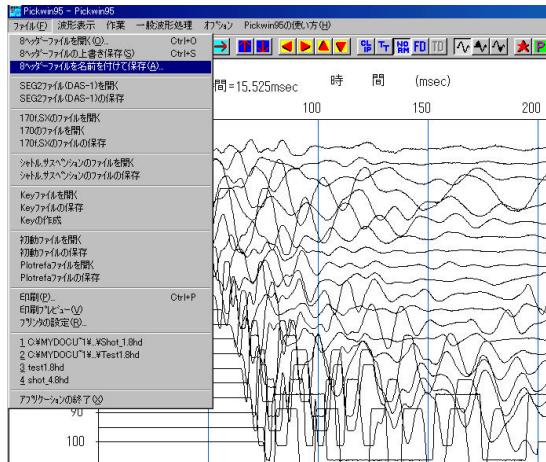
Pickwin95 - Pickwin95

ファイル(F) 波形表示 作業 一般波形処理 オプション Pickwin95の使い方(H)

8ヘッダーファイルを開く(O)... Ctrl+O
8ヘッダーファイルの上書き保存(S) Ctrl+S
8ヘッダーファイルを名前を付けて保存(A)...

SEG2ファイル(DAS-1)を開く
SEG2ファイル(DAS-1)の保存

170f.SXのファイルを開く
170のファイルを開く
170f.SXのファイルの保存

シャトル,サスペンションのファイルを開く
シャトル,サスペンションのファイルの保存

Keyファイルを開く
Keyファイルの保存
Keyの作成

初動ファイルを開く
初動ファイルの保存
Plotrefaファイルを開く
Plotrefaファイルの保存

印刷(P)... Ctrl+P
印刷プレビュー(V)
プリンタの設定(R)...

1 C:¥MYDOCU~1¥..¥Shot_1.8hd
2 C:¥MYDOCU~1¥..¥Test1.8hd
3 test1.8hd
4 shot_4.8hd

アプリケーションの終了(X)

間=15.525msec 時 間 (msec)

100 150 200

FD TD

90

100